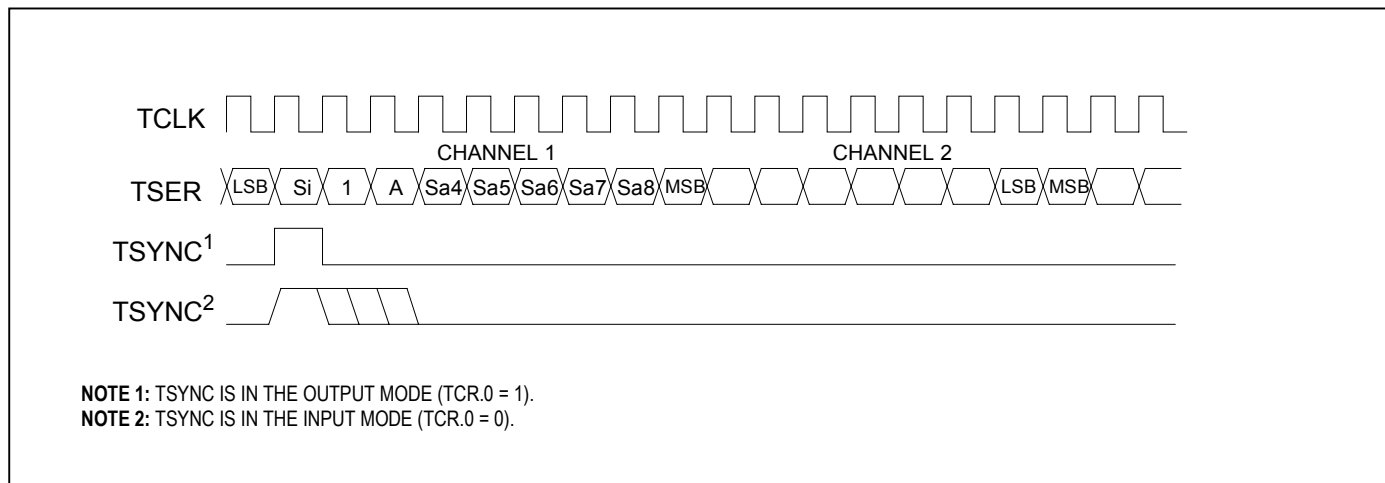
TCLK

CHANNEL 1

CHANNEL 2

TSER LSB Si 1 A Sa4 Sa5 Sa6 Sa7 Sa8 MSB LSB MSB

TSYNC$^1$

TSYNC$^2$

**NOTE 1:** TSYNC IS IN THE OUTPUT MODE (TCR.0 = 1).
**NOTE 2:** TSYNC IS IN THE INPUT MODE (TCR.0 = 0).